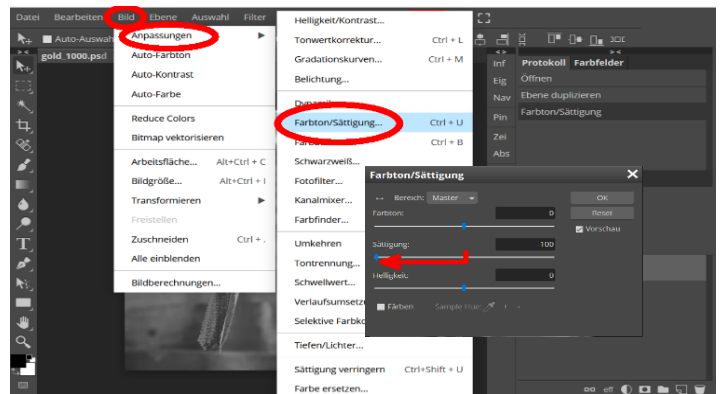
Datei Bearbeiten Bild Ebene Auswahl Filter

Auto-Auswahl

gold_1000.psd

Anpassungen
Auto-Farbton
Auto-Kontrast
Auto-Farbe
Reduce Colors
Bitmap vektorisieren
Arbeitsfläche... Alt+Ctrl + C
Bildgröße... Alt+Ctrl + I
Transformieren
Freistellen
Zuschneiden Ctrl + .
Alle einblenden
Bildberechnungen...

Helligkeit/Kontrast...
Tonwertkorrektur... Ctrl + L
Gradationskurven... Ctrl + M
Belichtung...
Dynamik...
Farbton/Sättigung... Ctrl + U
Farbe... Ctrl + B
Schwarzweiß...
Fotofilter...
Kanalmixer...
Farbfinder...
Umkehren
Tontrennung...
Schwellwert...
Verlaufsumsetz...
Selektive Farbko...
Tiefen/Lichter...
Sättigung verringern Ctrl+Shift + U
Farbe ersetzen...

Inf
Eig
Nav
Pin
Zei
Abs

Protokoll Farbfelder
Öffnen
Ebene duplizieren
Farbton/Sättigung

Farbton/Sättigung
Bereich: Master
Farbton: 0
Sättigung: -100
Helligkeit: 0
Färben
Sample Hue:
OK
Reset
Vorschau